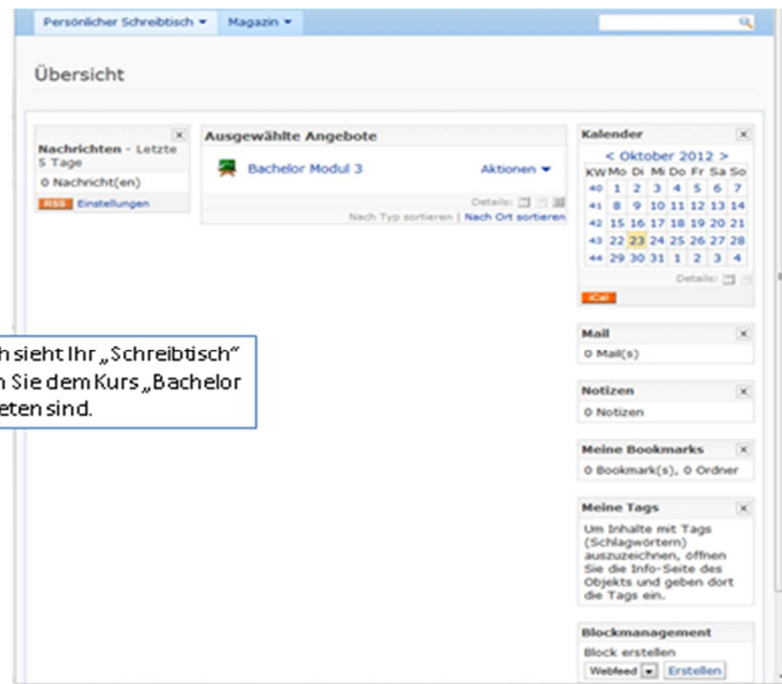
Persönlicher Schreibtisch ▾ Magazin ▾

Übersicht

Nachrichten - Letzte 5 Tage

0 Nachricht(en)

RSS Einstellungen

Ausgewählte Angebote

Bachelor Modul 3

Aktionen ▾

Details:

Nach Typ sortieren | Nach Ort sortieren

Kalender

< Oktober 2012 >

| KW | Mo | Di | Mi | Do | Fr | Sa | So |
|---|---|---|---|---|---|---|---|
| 40 | 1 | 2 | 3 | 4 | 5 | 6 | 7 |
| 41 | 8 | 9 | 10 | 11 | 12 | 13 | 14 |
| 42 | 15 | 16 | 17 | 18 | 19 | 20 | 21 |
| 43 | 22 | 23 | 24 | 25 | 26 | 27 | 28 |
| 44 | 29 | 30 | 31 | 1 | 2 | 3 | 4 |

Details:

iCal

h sieht Ihr „Schreibtisch" n Sie dem Kurs „Bachelor eten sind.

Mail

0 Mail(s)

Notizen

0 Notizen

Meine Bookmarks

0 Bookmark(s), 0 Ordner

Meine Tags

Um Inhalte mit Tags (Schlagwörtern) auszuzeichnen, öffnen Sie die Info-Seite des Objekts und geben dort die Tags ein.

Blockmanagement

Block erstellen

Webfeed Erstellen